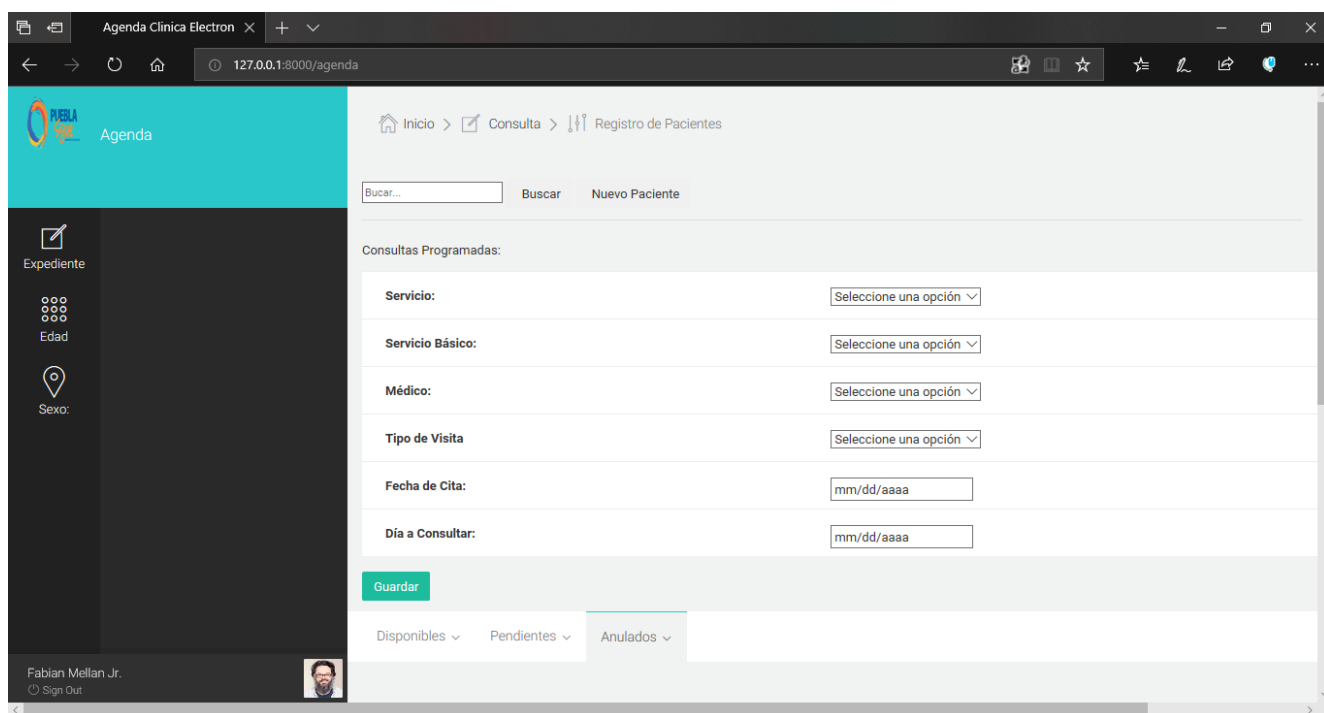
Agenda Clinica Electron ×

127.0.0.1:8000/agenda

PUEBLA

Agenda

Expediente

Edad

Sexo:

Fabian Mellan Jr.
Sign Out

Inicio > Consulta > Registro de Pacientes

Bucar...
Buscar
Nuevo Paciente

Consultas Programadas:

| Servicio: | Seleccione una opción |
|---|---|
| Servicio Básico: | Seleccione una opción |
| Médico: | Seleccione una opción |
| Tipo de Visita | Seleccione una opción |
| Fecha de Cita: | mm/dd/aaaa |
| Día a Consultar: | mm/dd/aaaa |

Guardar

Disponibles
Pendientes
Anulados